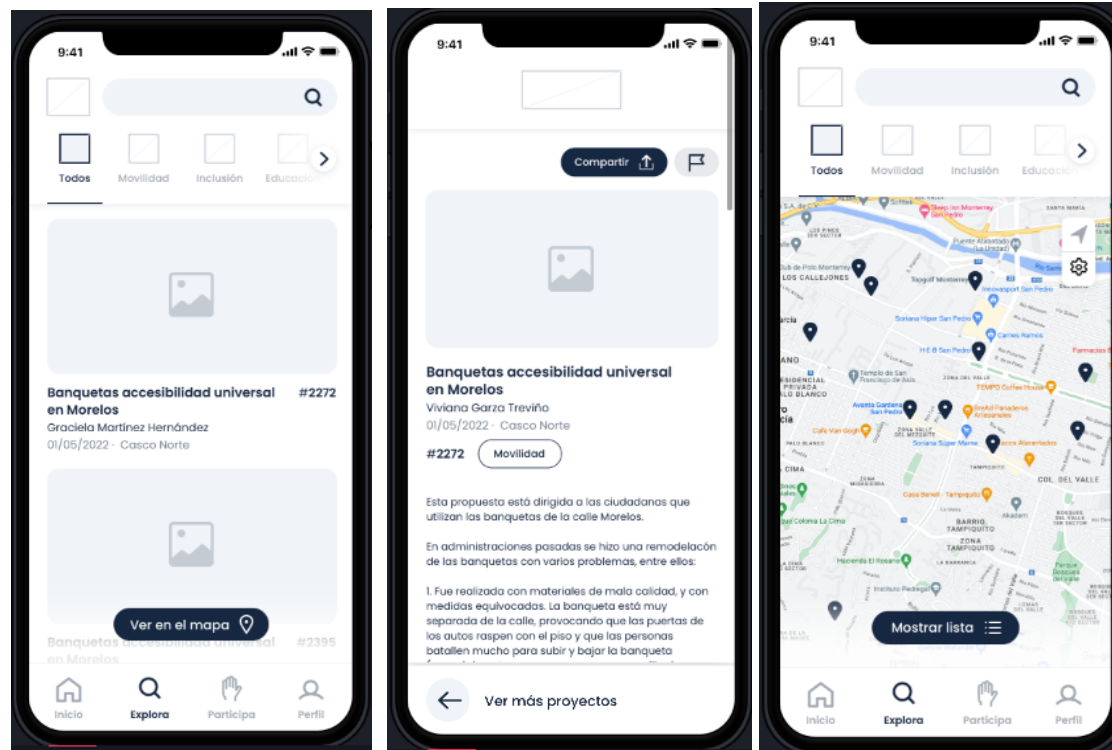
9:41

Todos Movilidad Inclusión Educació

Banquetas accesibilidad universal en Morelos #2272
Graciela Martínez Hernández
01/05/2022 · Casco Norte

Ver en el mapa

Banquetas accesibilidad universal en Morelos #2395

Inicio Explora Participa Perfil

9:41

Compartir

Banquetas accesibilidad universal en Morelos
Viviana Garza Treviño
01/05/2022 · Casco Norte

#2272 Movilidad

Esta propuesta está dirigida a las ciudadanas que utilizan las banquetas de la calle Morelos.

En administraciones pasadas se hizo una remodelación de las banquetas con varios problemas, entre ellos:

1. Fue realizada con materiales de mala calidad, y con medidas equivocadas. La banqueta está muy separada de la calle, provocando que las puertas de los autos raspen con el piso y que las personas batallen mucho para subir y bajar la banqueta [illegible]

Ver más proyectos

9:41

Todos Movilidad Inclusión Educació

Sheraton Monterrey San Pedro
LOS PINOS
LOS CEDROS
Club de Polo Monterrey
LOS CALLEJONES
Topgolf Monterrey
Puente Atirantado San Pedro
Innovasport San Pedro
Soriana Híper San Pedro
Carnes Ramos
H-E-B San Pedro
Farmacias B
Templo de San Francisco de Asís
TEMPO Coffee House
RESIDENCIAL PRIVADA DEL VALLE
PALO BLANCO
Aventa Gardens San Pedro
BreAd Panaderos Artesanales
Café Van Gogh
ZONA VALLE DEL MEDIODÍA
Soriana Súper Marne
Tacos Alexandriados
PALO BLANCO
TAMPIQUITO
CIMA
COL DEL VALLE
Casa Benelli - Tampiquito
Akadem
BARRIO TAMPIQUITO
ZONA TAMPIQUITO
Colonia La Cima
Hacienda El Rosario
Instituto Pedregal

Mostrar lista

Inicio Explora Participa Perfil